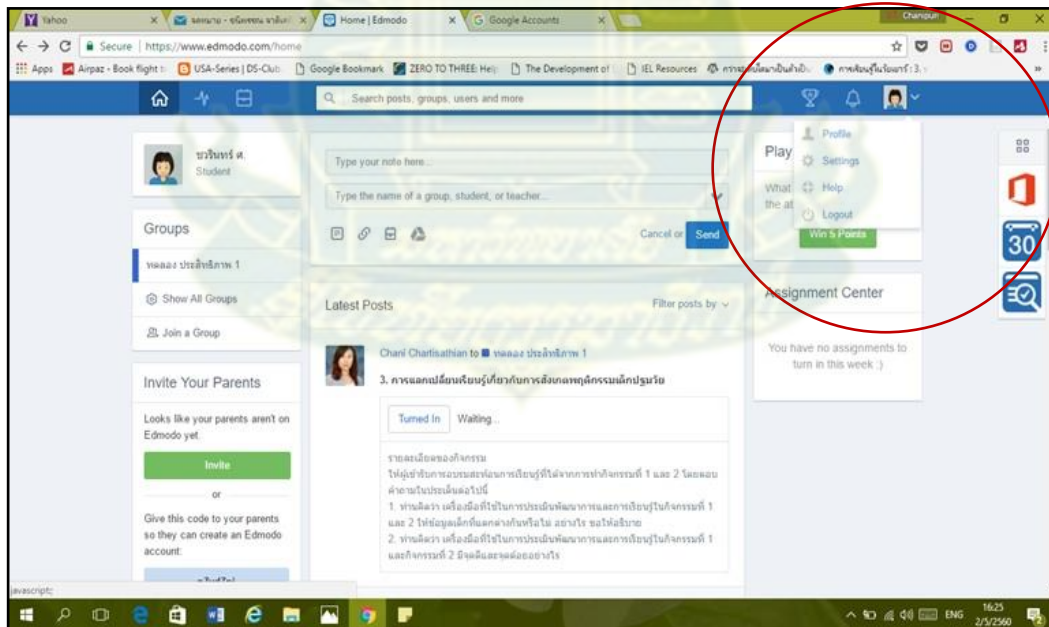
Yahoo | จดหมาย - ชนิตชชน จาลิมร์ | Home | Edmodo | Google Accounts | Chanipun

Secure | https://www.edmodo.com/home

Apps | Airpaz - Book flight | USA-Series | DS-Club | Google Bookmark | ZERO TO THREE: Help | The Development of | IEL Resources | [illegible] | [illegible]

Search posts, groups, users and more

Profile
Settings
Help
Logout

ชวจันทร์ ศ.
Student

Groups

ทดลอง ประสิทธิภาพ 1

Show All Groups

Join a Group

Invite Your Parents

Looks like your parents aren't on Edmodo yet.

Invite

or

Give this code to your parents so they can create an Edmodo account:

Type your note here...

Type the name of a group, student, or teacher...

Cancel or Send

Latest Posts

Filter posts by

Chani Chartisathian to ทดลอง ประสิทธิภาพ 1

3. การแลกเปลี่ยนเรียนรู้เกี่ยวกับการสังเกตพฤติกรรมเด็กปฐมวัย

Turned In | Waiting...

รายละเอียดของกิจกรรม
ให้ผู้เข้ารับการอบรมสะท้อนการเรียนรู้ที่ได้จากการทำกิจกรรมที่ 1 และ 2 โดยตอบคำถามในประเด็นต่อไปนี้
1. ท่านคิดว่า เครื่องมือที่ใช้ในการประเมินพัฒนาการและการเรียนรู้ในกิจกรรมที่ 1 และ 2 ให้ข้อมูลเด็กที่แตกต่างกันหรือไม่ อย่างไร ขอให้อธิบาย
2. ท่านคิดว่า เครื่องมือที่ใช้ในการประเมินพัฒนาการและการเรียนรู้ในกิจกรรมที่ 1 และกิจกรรมที่ 2 มีจุดดีและจุดด้อยอย่างไร

Play
What
the at

Win 5 Points

Assignment Center

You have no assignments to turn in this week :)

30

javascript;

ENG 16:25 2/5/2560